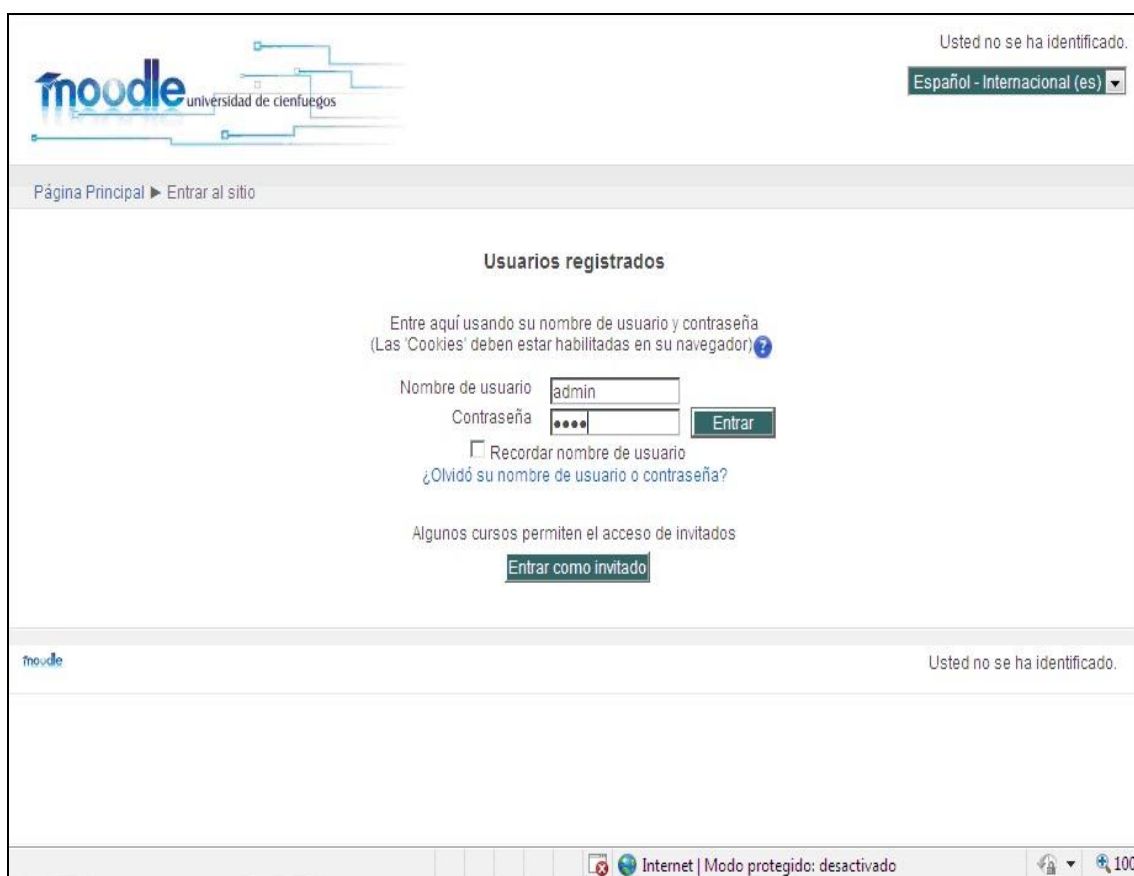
moodle universidad de cienfuegos

Usted no se ha identificado.

Español - Internacional (es)

Página Principal ► Entrar al sitio

Usuarios registrados

Entre aquí usando su nombre de usuario y contraseña
(Las 'Cookies' deben estar habilitadas en su navegador)

Nombre de usuario admin
Contraseña •••• Entrar
Recordar nombre de usuario
¿Olvidó su nombre de usuario o contraseña?

Algunos cursos permiten el acceso de invitados
Entrar como invitado

moodle

Usted no se ha identificado.

Internet | Modo protegido: desactivado

100